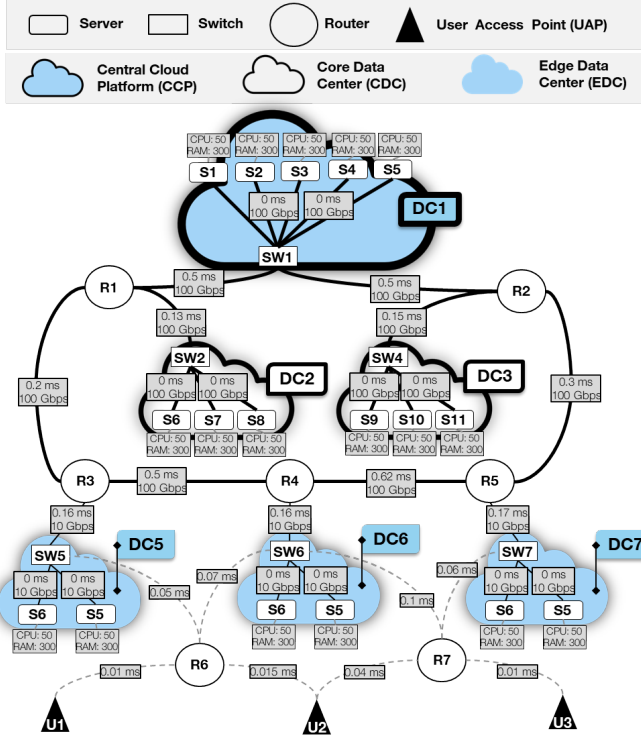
Server Switch Router User Access Point (UAP)

Central Cloud Platform (CCP) Core Data Center (CDC) Edge Data Center (EDC)

CPU: 50 RAM: 300
CPU: 50 RAM: 300
CPU: 50 RAM: 300
CPU: 50 RAM: 300
CPU: 50 RAM: 300
S1 S2 S3 S4 S5
0 ms 100 Gbps
0 ms 100 Gbps
DC1
SW1
R1
0.5 ms 100 Gbps
0.5 ms 100 Gbps
R2
0.13 ms 100 Gbps
0.15 ms 100 Gbps
SW2
SW4
0.2 ms 100 Gbps
0 ms 100 Gbps
0 ms 100 Gbps
DC2
0 ms 100 Gbps
0 ms 100 Gbps
DC3
0.3 ms 100 Gbps
S6 S7 S8
S9 S10 S11
CPU: 50 RAM: 300
CPU: 50 RAM: 300
CPU: 50 RAM: 300
CPU: 50 RAM: 300
CPU: 50 RAM: 300
CPU: 50 RAM: 300
R3
0.5 ms 100 Gbps
R4
0.62 ms 100 Gbps
R5
0.16 ms 10 Gbps
0.16 ms 10 Gbps
0.17 ms 10 Gbps
DC5
DC6
DC7
SW5
SW6
SW7
0 ms 10 Gbps
0 ms 10 Gbps
0.07 ms
0 ms 10 Gbps
0 ms 10 Gbps
0.06 ms
0 ms 10 Gbps
0 ms 10 Gbps
0.05 ms
0.1 ms
S6 S5
S6 S5
S6 S5
CPU: 50 RAM: 300
CPU: 50 RAM: 300
CPU: 50 RAM: 300
CPU: 50 RAM: 300
CPU: 50 RAM: 300
CPU: 50 RAM: 300
R6
R7
0.01 ms
0.015 ms
0.04 ms
0.01 ms
U1 U2 U3